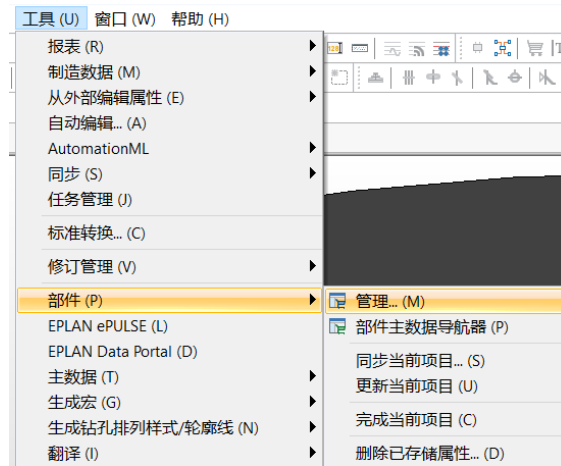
工具 (U) 窗口 (W) 帮助 (H)

报表 (R)
制造数据 (M)
从外部编辑属性 (E)
自动编辑... (A)
AutomationML
同步 (S)
任务管理 (J)
标准转换... (C)
修订管理 (V)
部件 (P)
EPLAN ePULSE (L)
EPLAN Data Portal (D)
主数据 (T)
生成宏 (G)
生成钻孔排列样式/轮廓线 (N)
翻译 (I)

管理... (M)
部件主数据导航器 (P)
同步当前项目... (S)
更新当前项目 (U)
完成当前项目 (C)
删除已存储属性... (D)